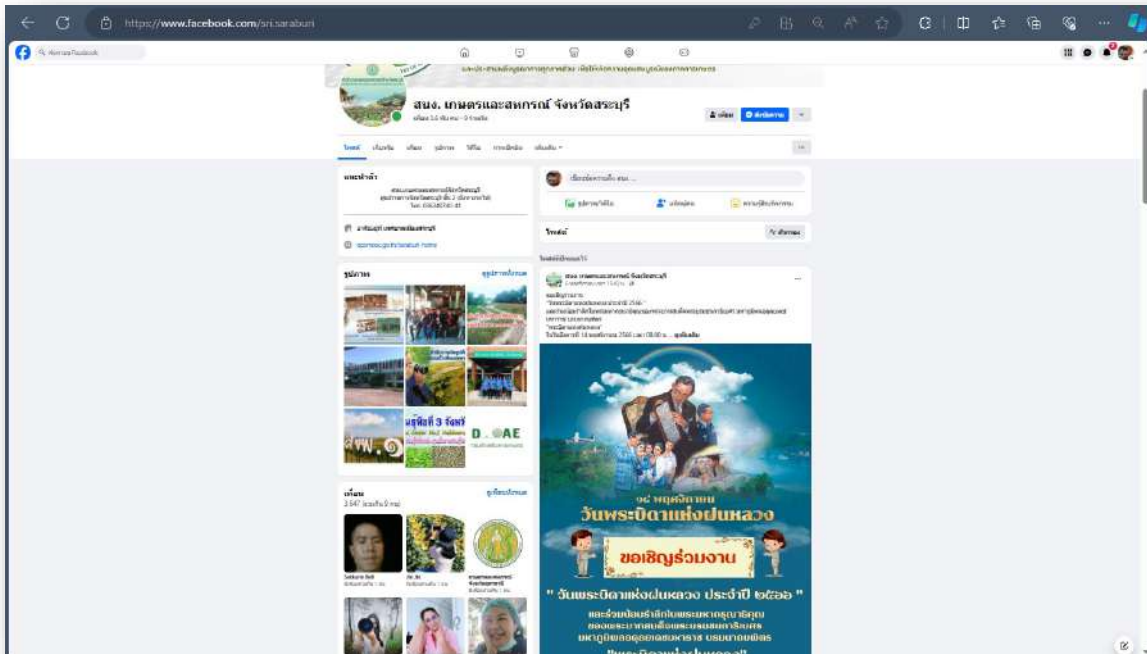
https://www.facebook.com/sri.saraburi

สนง. เกษตรและสหกรณ์ จังหวัดสระบุรี

แนะนำตัว

รูปภาพ

เพื่อน

โพสต์

สนง. เกษตรและสหกรณ์ จังหวัดสระบุรี

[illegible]

๑๔ พฤศจิกายน
วันพระบิดาแห่งฝนหลวง

ขอเชิญร่วมงาน

" วันพระบิดาแห่งฝนหลวง ประจำปี ๒๕๖๖ "

และร่วมน้อมรำลึกในพระมหากรุณาธิคุณ
ของพระบาทสมเด็จพระบรมชนกาธิเบศร
มหาภูมิพลอดุลยเดชมหาราช บรมนาถบพิตร

D. AE

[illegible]